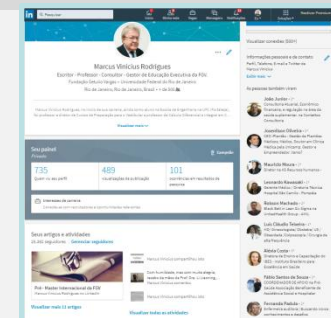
in Pesquisar

Marcus Vinicius Rodrigues

Escritor · Professor · Consultor · Gestor de Educação Executiva da FGV

Fundação Getulio Vargas · Universidade Federal do Rio de Janeiro

Rio de Janeiro, Rio de Janeiro, Brasil

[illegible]

Visualizar mais

Seu painel

Privado

735
Quem viu seu perfil

489
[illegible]

101
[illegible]

Seus artigos e atividades

Gerenciar seguidores

Prof - Master Internacional da FGV

Visualizar mais 11 artigos

Visualizar todas as atividades

Visualizar conexões

Informações pessoais e de contato

Editar tudo

As pessoas também viram

João Junior

Juscelino Oliveira

Mauricio Moura

Leonardo Kawasaki

Nelson Machado

Luiz Cláudio Teixeira

Alexia Costa

Fábio Santos de Souza

Fernando Padula